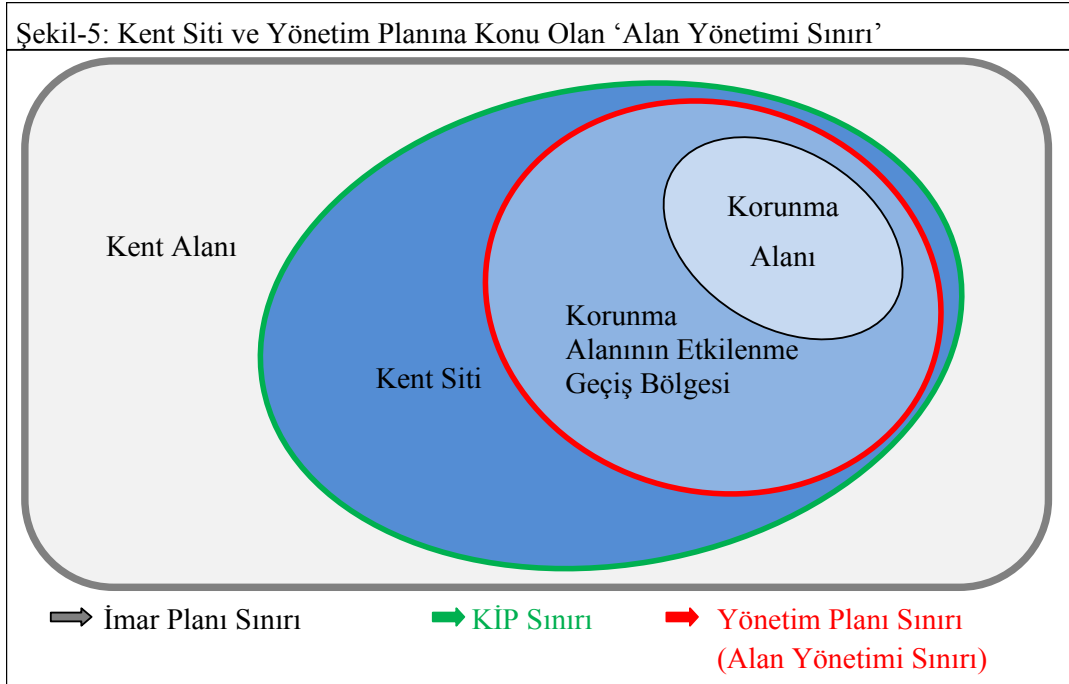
Şekil-5: Kent Siti ve Yönetim Planına Konu Olan ‘Alan Yönetimi Sınırı’

Kent Alanı

Kent Siti

Korunma Alanı

Korunma Alanının Etkilenme Geçiş Bölgesi

İmar Planı Sınırı

KİP Sınırı

Yönetim Planı Sınırı (Alan Yönetimi Sınırı)